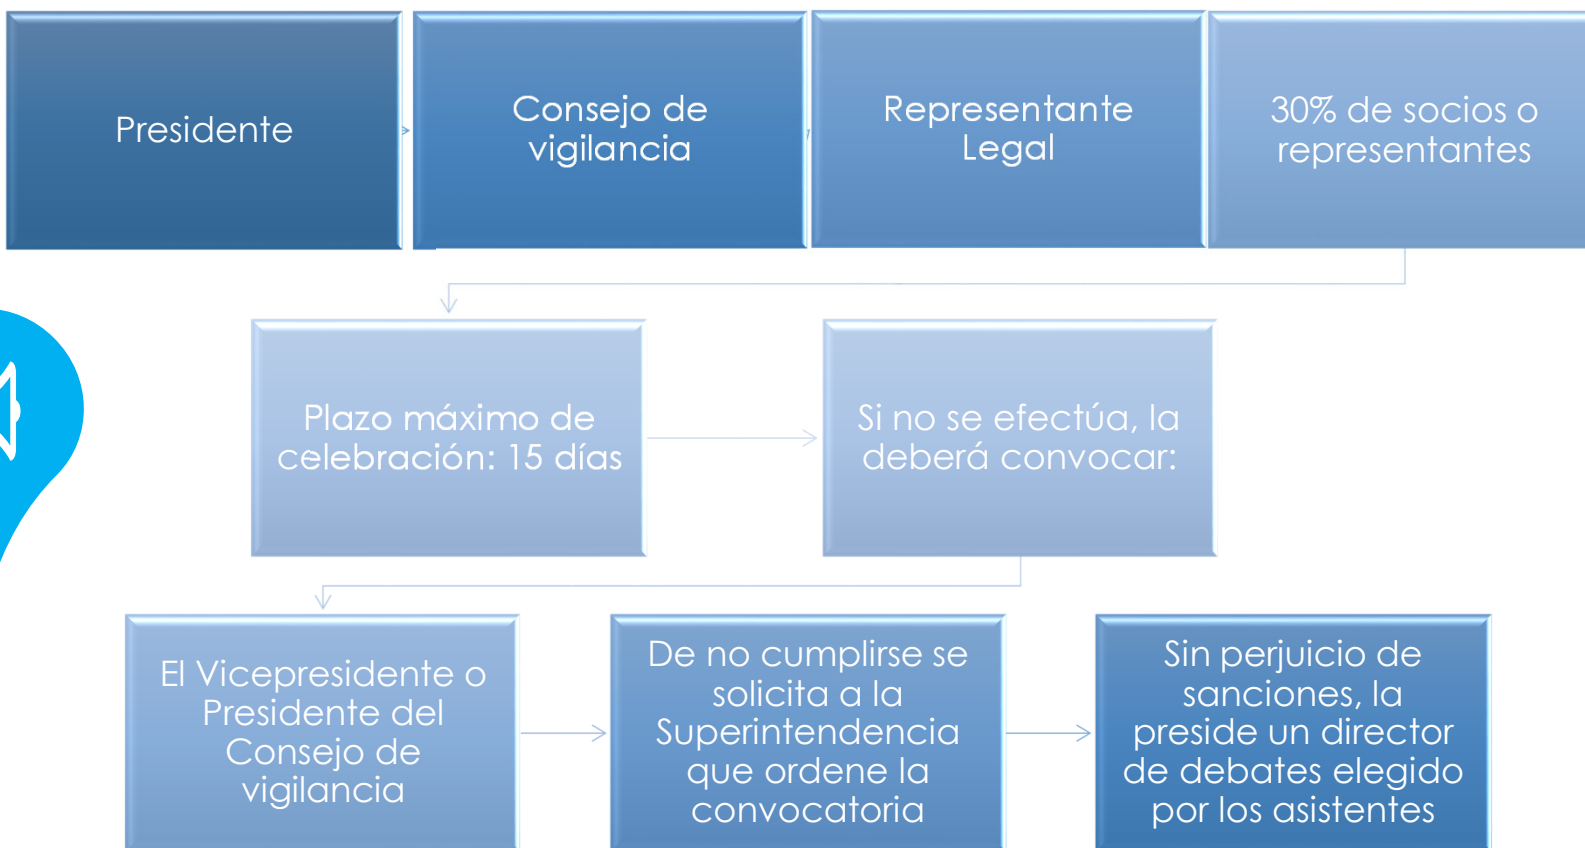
Presidente

Consejo de vigilancia

Representante Legal

30% de socios o representantes

Plazo máximo de celebración: 15 días

Si no se efectúa, la deberá convocar:

El Vicepresidente o Presidente del Consejo de vigilancia

De no cumplirse se solicita a la Superintendencia que ordene la convocatoria

Sin perjuicio de sanciones, la preside un director de debates elegido por los asistentes